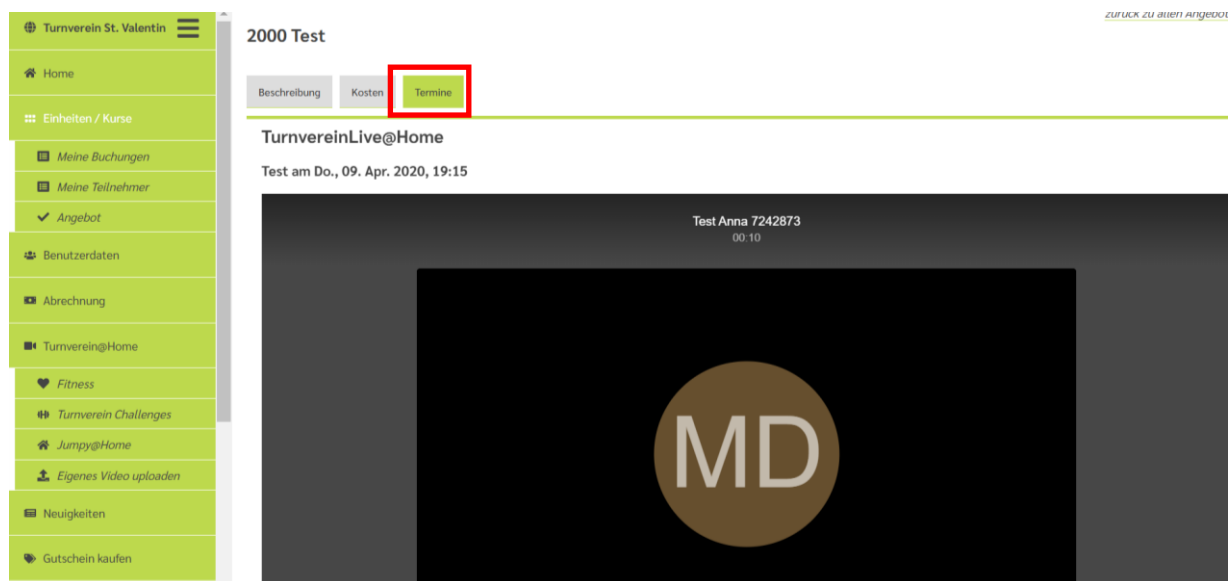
Turnverein St. Valentin

Home

Einheiten / Kurse

Meine Buchungen

Meine Teilnehmer

Angebot

Benutzerdaten

Abrechnung

Turnverein@Home

Fitness

Turnverein Challenges

Jumpy@Home

Eigenes Video uploaden

Neuigkeiten

Gutschein kaufen

zurück zu allen Angebot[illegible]

2000 Test

Beschreibung

Kosten

Termine

TurnvereinLive@Home

Test am Do., 09. Apr. 2020, 19:15

Test Anna 7242873

00:10

MD